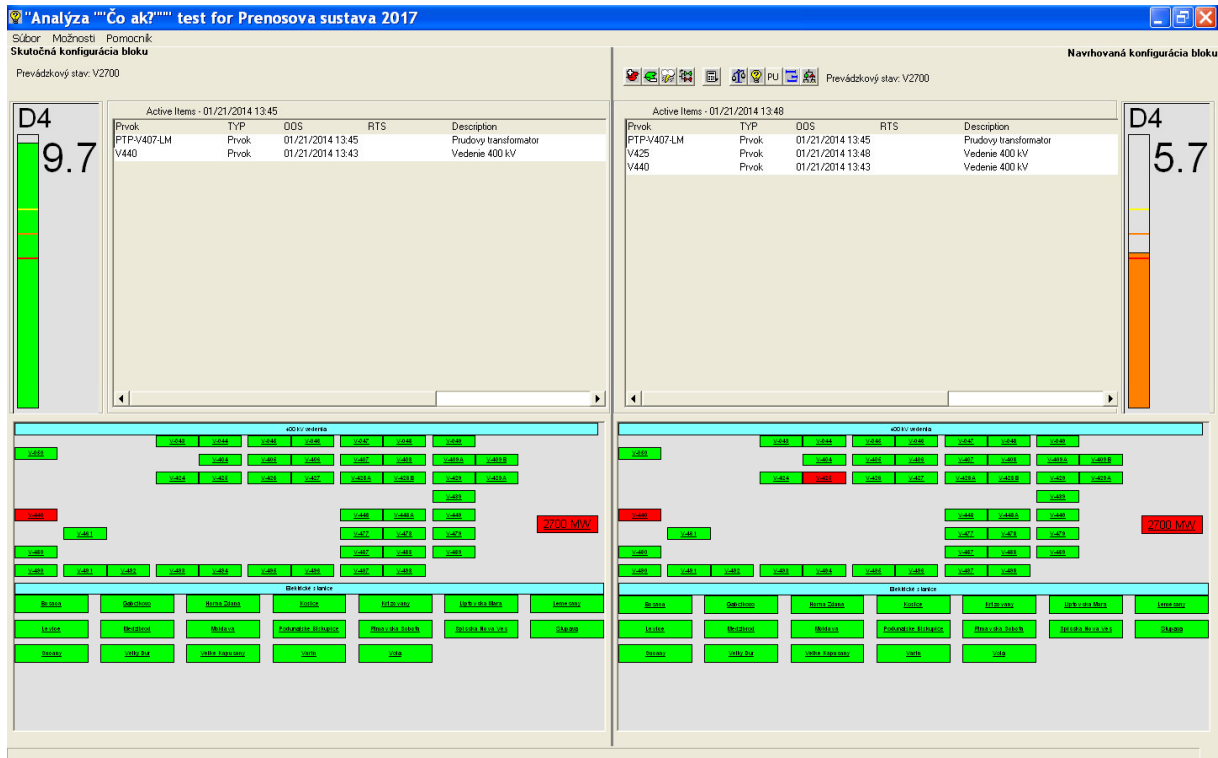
"Analýza ""Čo ak?""" test for Prenosova sustava 2017

Súbor Možnosti Pomocník

Skutočná konfigurácia bloku

Prevádzkový stav: V2700

D4

9.7

Active Items - 01/21/2014 13:45

| Prvok | TYP | OOS | RTS | Description |
|---|---|---|---|---|
| PTP-V407-LM | Prvok | 01/21/2014 13:45 | | Prudovy transformator |
| V440 | Prvok | 01/21/2014 13:43 | | Vedenie 400 kV |

400 kV vedenia

V-440

2700 MW

Elektrické stanice

Navrhovaná konfigurácia bloku

PU Prevádzkový stav: V2700

Active Items - 01/21/2014 13:48

| Prvok | TYP | OOS | RTS | Description |
|---|---|---|---|---|
| PTP-V407-LM | Prvok | 01/21/2014 13:45 | | Prudovy transformator |
| V425 | Prvok | 01/21/2014 13:48 | | Vedenie 400 kV |
| V440 | Prvok | 01/21/2014 13:43 | | Vedenie 400 kV |

D4

5.7

400 kV vedenia

V-440

V-425

2700 MW

Elektrické stanice